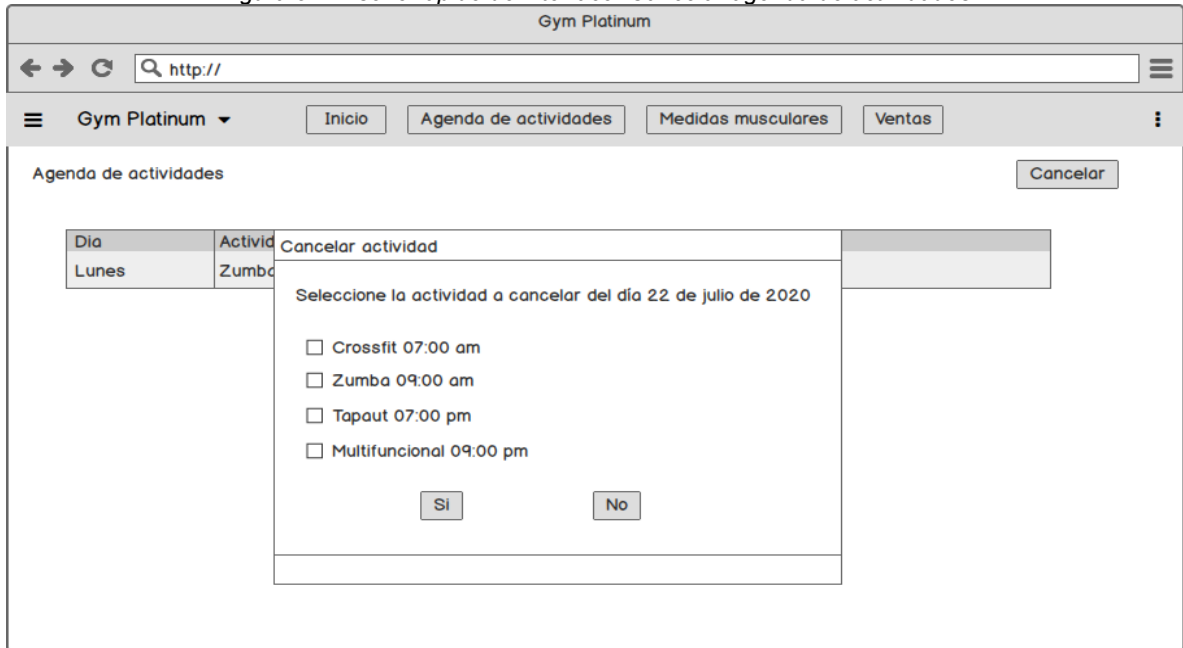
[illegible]

Gym Platinum

http://

Gym Platinum

Inicio | Agenda de actividades | Medidas musculares | Ventas

Agenda de actividades

Cancelar

| Dia | Activid |
|---|---|
| Lunes | Zumba |

Cancelar actividad

Seleccione la actividad a cancelar del día 22 de julio de 2020

☐ Crossfit 07:00 am
☐ Zumba 09:00 am
☐ Tapaut 07:00 pm
☐ Multifuncional 09:00 pm

Si No